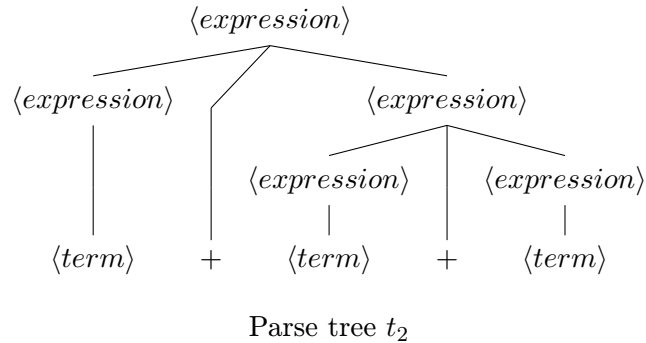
$\langle expression \rangle$

$\langle expression \rangle$

$\langle expression \rangle$

$\langle expression \rangle$

$\langle expression \rangle$

$\langle term \rangle$ $+$ $\langle term \rangle$ $+$ $\langle term \rangle$

Parse tree $t_2$